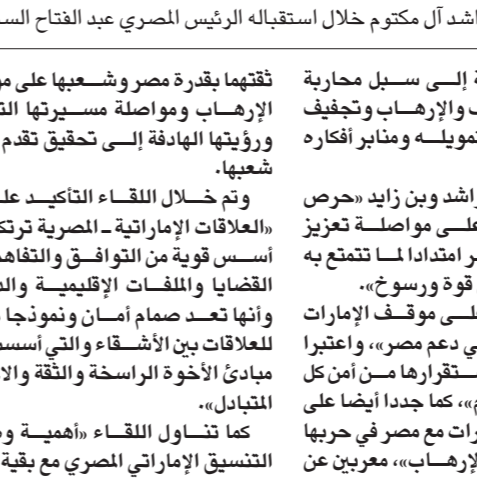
اشد آل مكتوم خلال استقباله الرئيس المصري عبد الفتاح السـ

ثقتهما بقدرة مصر وشعبها على مو الإرهاب ومواصلة مسيرتها التـ ورؤيتها الهادفة إلى تحقيق تقدم شعبها.

وتم خلال اللقاء التأكيد عل «العلاقات الإماراتية ـ المصرية ترتكـ أسس قوية من التوافق والتفاهـ القضايا والملفات الإقليمية والد وأنها تعد صمام أمان ونموذجا للعلاقات بين الأشقاء والتي أسسـ مبادئ الأخوة الراسخة والثقة والا المتبادل».

كما تناول اللقاء «أهمية و التنسيق الإماراتي المصري مع بقية

ة إلى سبل محاربة ب والإرهاب وتجفيف تمويله ومنابر أفكاره

راشد وبن زايد «حرص على مواصلة تعزيز ر امتدادا لما تتمتع به قوة ورسوخ».

على موقف الإمارات في دعم مصر»، واعتبرا ستقرارها من أمن كل م»، كما جددا أيضا على رات مع مصر في حربها الإرهاب»، معربين عن